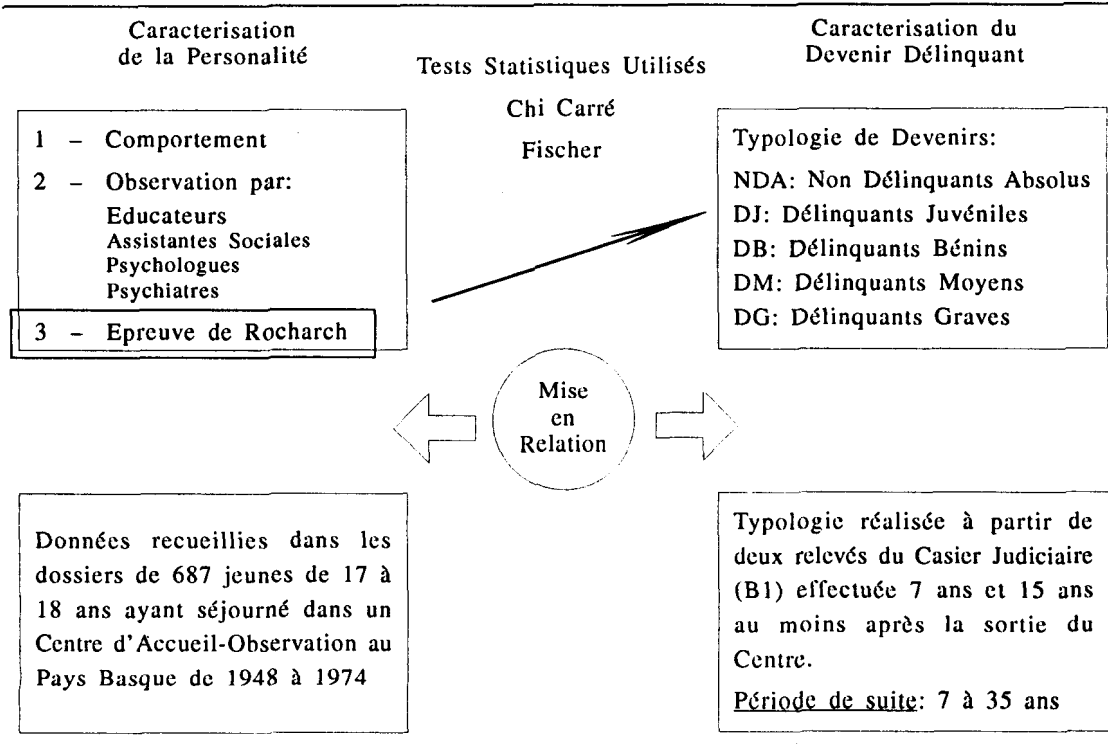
Caracterisation de la Personalité

Tests Statistiques Utilisés

Chi Carré

Fischer

Caracterisation du Devenir Délinquant

1 – Comportement

2 – Observation par:
Educateurs
Assistantes Sociales
Psychologues
Psychiatres

3 – Epreuve de Rocharch

Typologie de Devenirs:
NDA: Non Délinquants Absolus
DJ: Délinquants Juvéniles
DB: Délinquants Bénins
DM: Délinquants Moyens
DG: Délinquants Graves

Mise en Relation

Données recueillies dans les dossiers de 687 jeunes de 17 à 18 ans ayant séjourné dans un Centre d'Accueil-Observation au Pays Basque de 1948 à 1974

Typologie réalisée à partir de deux relevés du Casier Judiciaire (B1) effectuée 7 ans et 15 ans au moins après la sortie du Centre.

Période de suite: 7 à 35 ans